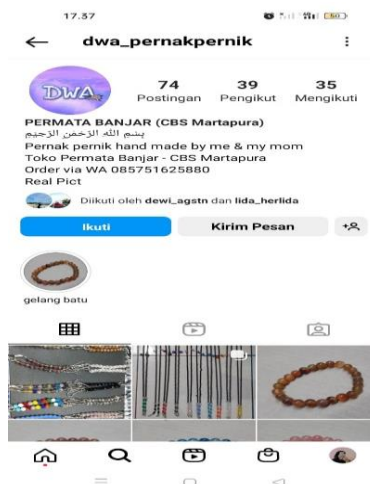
17.37

dwa_pernakpernik

DWA

74 Postingan
39 Pengikut
35 Mengikuti

PERMATA BANJAR (CBS Martapura)
بسم الله الرحمن الرحيم
Pernak pernik hand made by me & my mom
Toko Permata Banjar - CBS Martapura
Order via WA 085751625880
Real Pict

Diikuti oleh dewi_agstn dan lida_herlida

Ikuti
Kirim Pesan

gelang batu